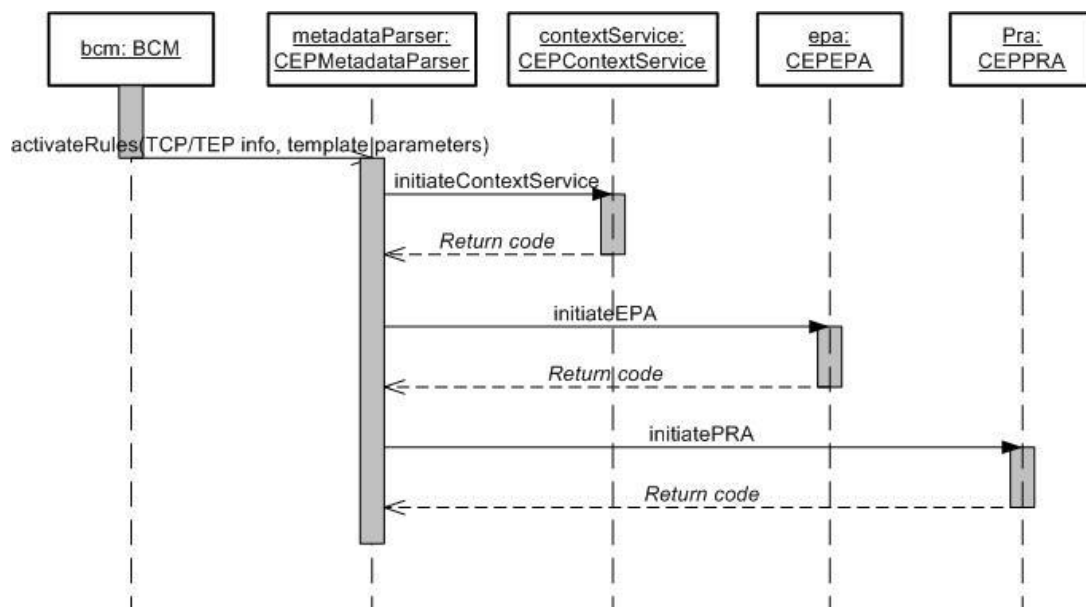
bcm: BCM

metadataParser: CEPMetadataParser

contextService: CEPContextService

epa: CEPEPA

Pra: CEPPRA

activateRules(TCP/TEP info, template parameters)

initiateContextService

Return code

initiateEPA

Return code

initiatePRA

Return code